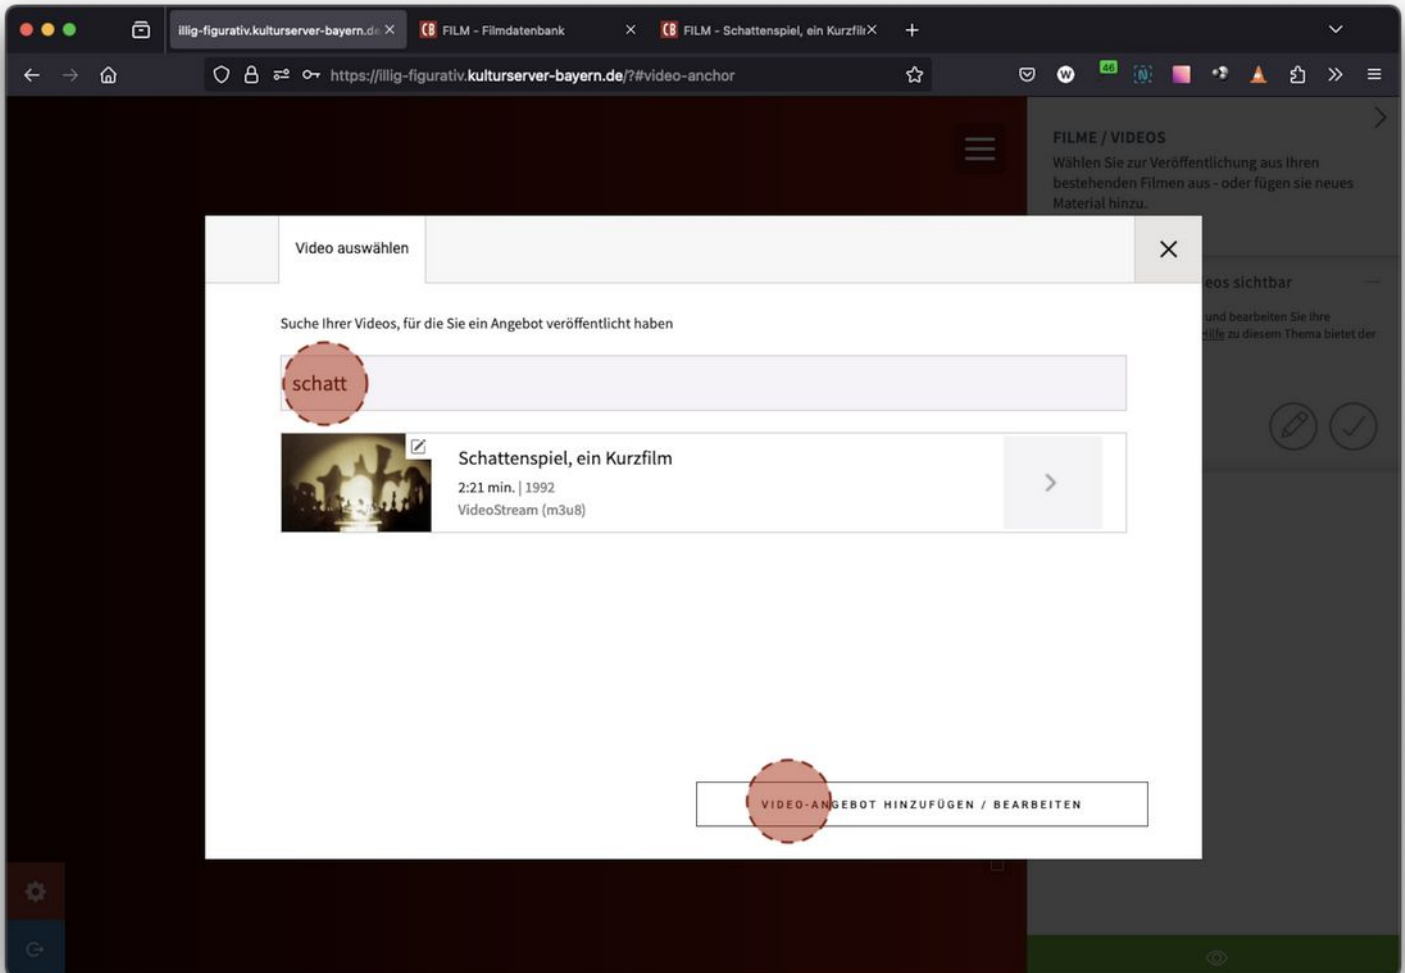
illig-figurativ.kulturserver-bayern.de ×
FILM - Filmdatenbank ×
FILM - Schattenspiel, ein Kurzfilm ×
+

https://illig-figurativ.kulturserver-bayern.de/?#video-anchor

46

FILME / VIDEOS
Wählen Sie zur Veröffentlichung aus Ihren bestehenden Filmen aus - oder fügen sie neues Material hinzu.

eos sichtbar
und bearbeiten Sie Ihre Hilfe zu diesem Thema bietet der

Video auswählen

Suche Ihrer Videos, für die Sie ein Angebot veröffentlicht haben

schatt

Schattenspiel, ein Kurzfilm
2:21 min. | 1992
VideoStream (m3u8)

VIDEO-ANGEBOT HINZUFÜGEN / BEARBEITEN